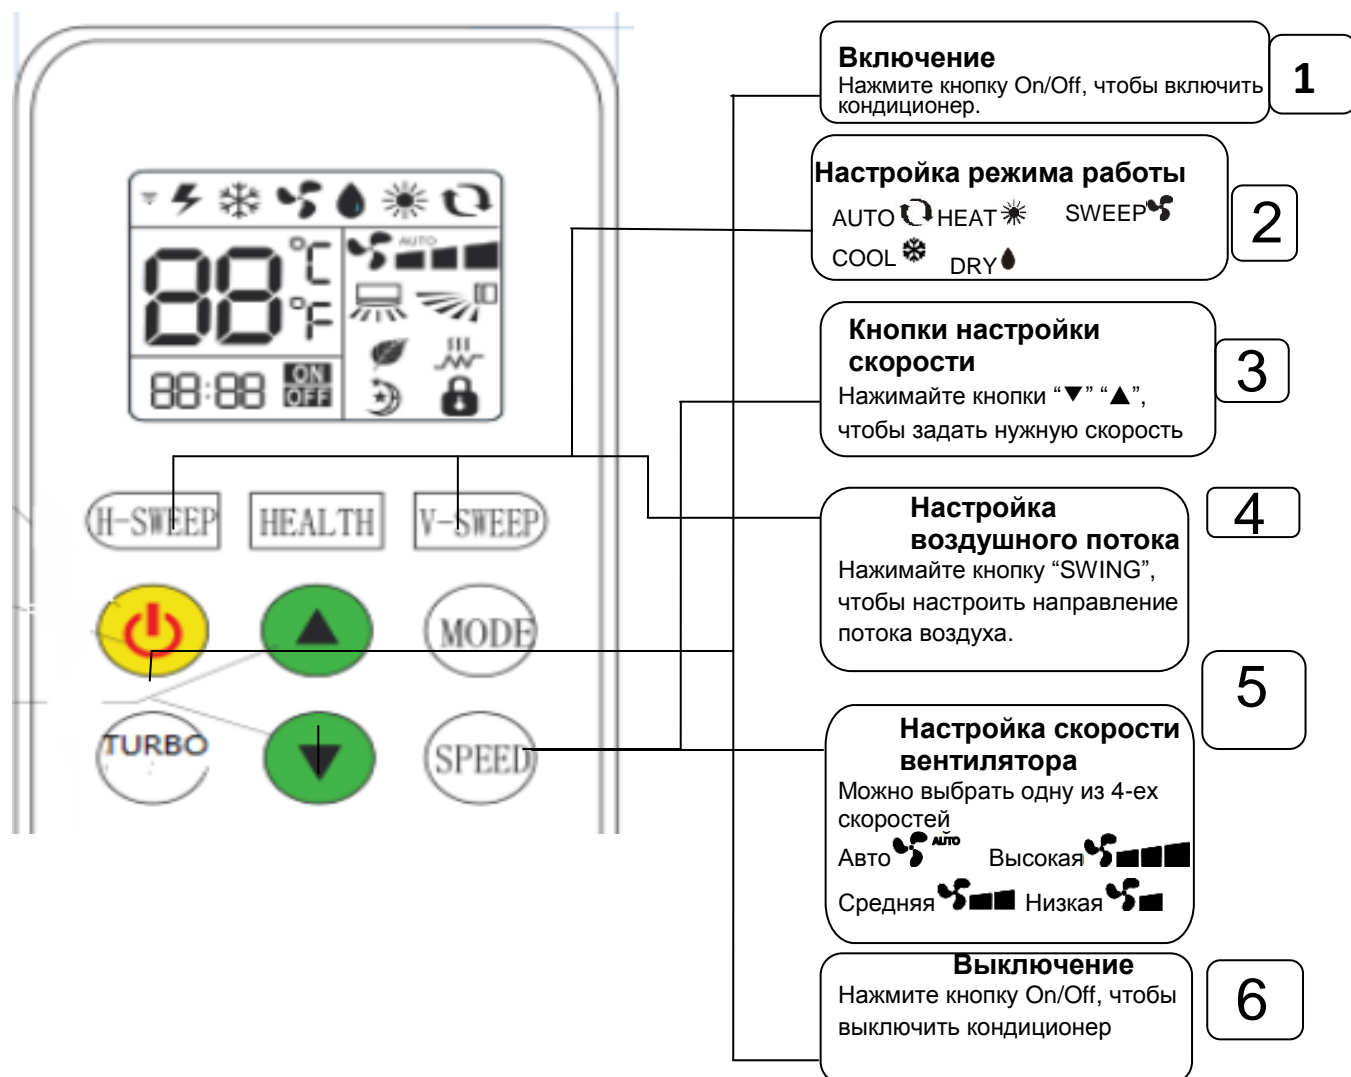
AUTO

88 °C °F

88:88 ON OFF

H-SWEEP HEALTH V-SWEEP

MODE

TURBO SPEED

Включение
Нажмите кнопку On/Off, чтобы включить кондиционер.

1

Настройка режима работы
AUTO HEAT SWEEP
COOL DRY

2

Кнопки настройки скорости
Нажимайте кнопки “▼” “▲”, чтобы задать нужную скорость

3

Настройка воздушного потока
Нажимайте кнопку “SWING”, чтобы настроить направление потока воздуха.

4

5

Настройка скорости вентилятора
Можно выбрать одну из 4-ех скоростей
Авто AUTO Высокая
Средняя Низкая

Выключение
Нажмите кнопку On/Off, чтобы выключить кондиционер

6